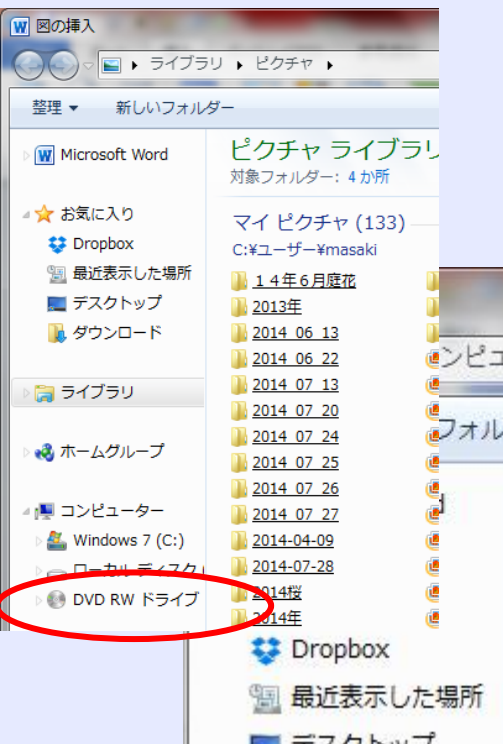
図の挿入

ライブラリ ▸ ピクチャ ▸

整理 ▾ 新しいフォルダー

Microsoft Word

お気に入り

Dropbox

最近表示した場所

デスクトップ

ダウンロード

ライブラリ

ホームグループ

コンピューター

Windows 7 (C:)

ローカル ディスク

DVD RW ドライブ

ピクチャ ライブラリ

対象フォルダー: 4 か所

マイ ピクチャ (133)

C:¥ユーザー¥masaki

１４年６月庭花

2013年

2014_06_13

2014_06_22

2014_07_13

2014_07_20

2014_07_24

2014_07_25

2014_07_26

2014_07_27

2014-04-09

2014-07-28

2014桜

2014年

ンピュ

フォル

Dropbox

最近表示した場所

デスクトップ